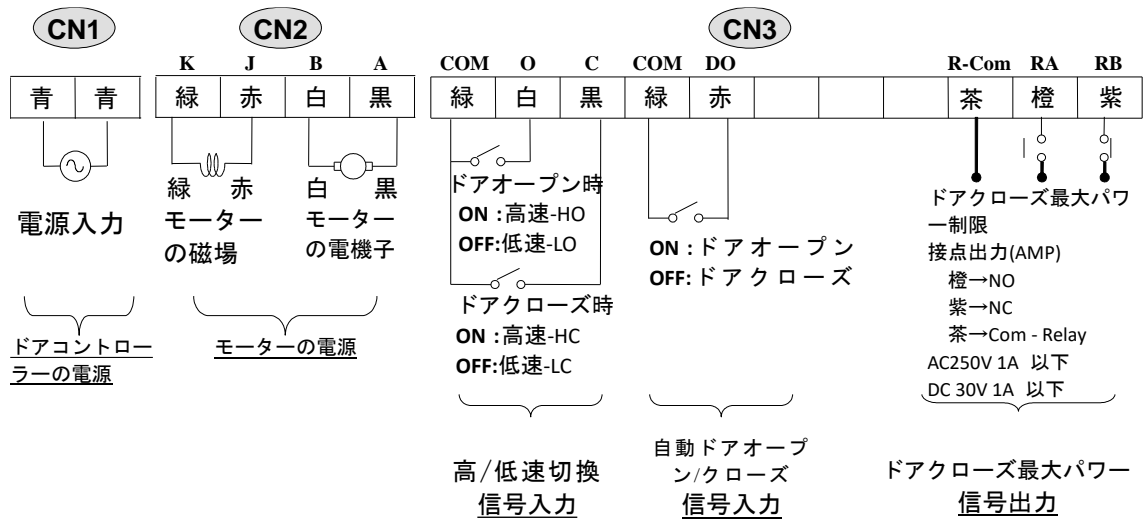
CN1

CN2

CN3

K J B A

COM O C COM DO

R-Com RA RB

| 青 | 青 | 緑 | 赤 | 白 | 黒 | 緑 | 白 | 黒 | 緑 | 赤 | | | | 茶 | 橙 | 紫 |
|---|---|---|---|---|---|---|---|---|---|---|---|---|---|---|---|---|

緑 赤
モーターの磁場

白 黒
モーターの電機子

電源入力

ドアコントローラーの電源

モーターの電源

ドアオープン時
ON :高速-HO
OFF:低速-LO

ドアクローズ時
ON :高速-HC
OFF:低速-LC

ON : ドアオープン
OFF: ドアクローズ

ドアクローズ最大パワー制限
接点出力(AMP)
橙→NO
紫→NC
茶→Com - Relay
AC250V 1A 以下
DC 30V 1A 以下

高/低速切換
信号入力

自動ドアオープン/クローズ
信号入力

ドアクローズ最大パワー
信号出力